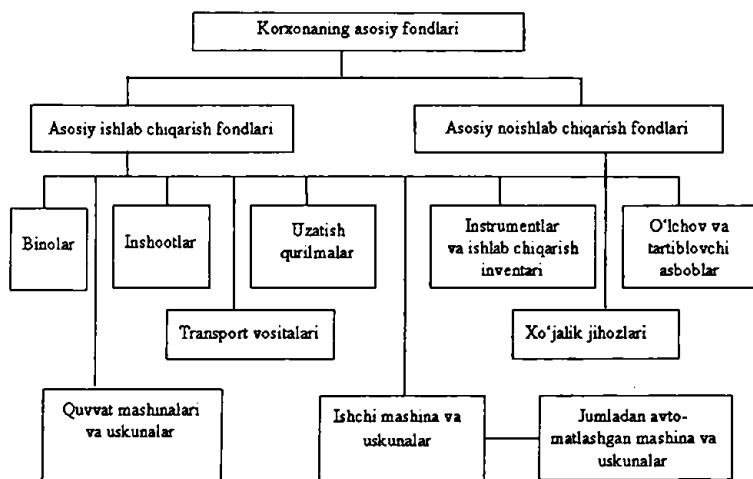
Korxonaning asosiy fondlari

Asosiy ishlab chiqarish fondlari

Asosiy noishlab chiqarish fondlari

Binolar

Inshootlar

Uzatish qurilmalar

Instrumentlar va ishlab chiqarish inventari

O'lchov va tartiblovchi asboblar

Transport vositalari

Xo'jalik jihozlari

Quvvat mashinalari va uskunalar

Ishchi mashina va uskunalar

Jumladan avtomatlashgan mashina va uskunalar